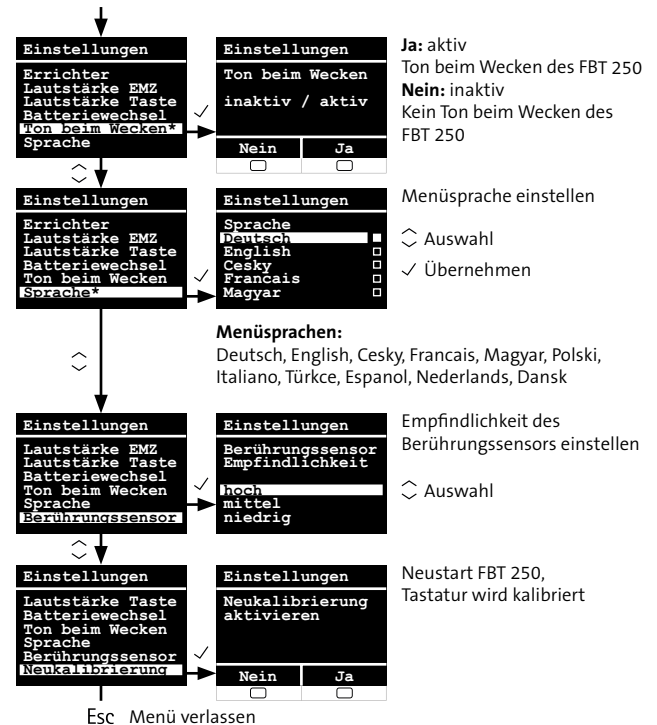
Einstellungen

Errichter
Lautstärke EMZ
Lautstärke Taste
Batteriewechsel
Ton beim Wecken*
Sprache

Einstellungen

Ton beim Wecken

inaktiv / aktiv

Nein
Ja

**Ja:** aktiv
Ton beim Wecken des FBT 250
**Nein:** inaktiv
Kein Ton beim Wecken des FBT 250

Einstellungen

Errichter
Lautstärke EMZ
Lautstärke Taste
Batteriewechsel
Ton beim Wecken
Sprache*

Einstellungen

Sprache
Deutsch
English
Cesky
Francais
Magyar

Menüsprache einstellen

Auswahl

Übernehmen

**Menüsprachen:**
Deutsch, English, Cesky, Francais, Magyar, Polski, Italiano, Türkce, Espanol, Nederlands, Dansk

Einstellungen

Lautstärke EMZ
Lautstärke Taste
Batteriewechsel
Ton beim Wecken
Sprache
Berührungssensor

Einstellungen

Berührungssensor
Empfindlichkeit

hoch
mittel
niedrig

Empfindlichkeit des Berührungssensors einstellen

Auswahl

Einstellungen

Lautstärke Taste
Batteriewechsel
Ton beim Wecken
Sprache
Berührungssensor
Neukalibrierung

Einstellungen

Neukalibrierung
aktivieren

Nein
Ja

Neustart FBT 250,
Tastatur wird kalibriert

Esc Menü verlassen